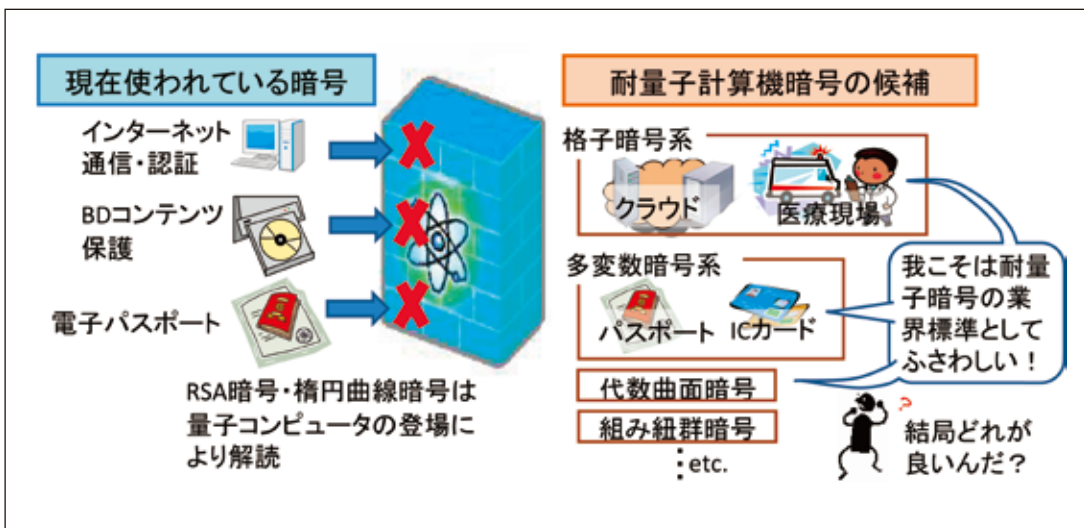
現在使われている暗号

インターネット通信・認証

BDコンテンツ保護

電子パスポート

RSA暗号・楕円曲線暗号は量子コンピュータの登場により解読

耐量子計算機暗号の候補

格子暗号系

クラウド

医療現場

多変数暗号系

パスポート

ICカード

代数曲面暗号

組み紐群暗号

etc.

我こそは耐量子暗号の業界標準としてふさわしい！

結局どれが良いんだ？